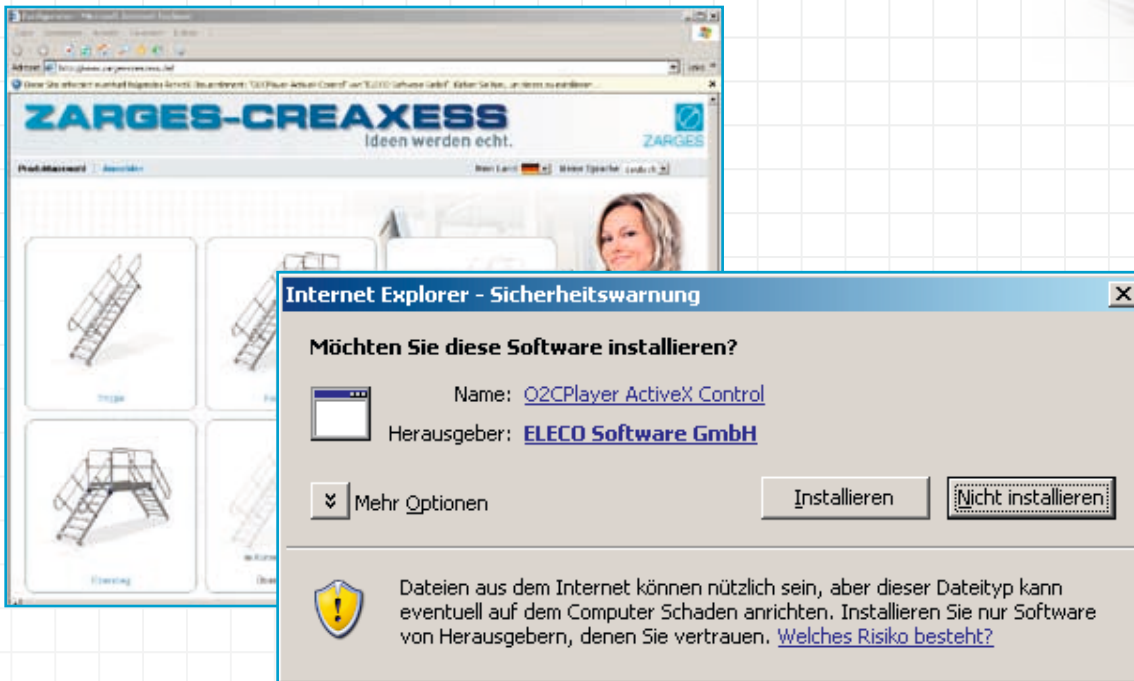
ZARGES-CREAXESS
Ideen werden echt.
ZARGES

Internet Explorer - Sicherheitswarnung

Möchten Sie diese Software installieren?

Name: O2CPlayer ActiveX Control

Herausgeber: ELECO Software GmbH

Mehr Optionen

Installieren

Nicht installieren

Dateien aus dem Internet können nützlich sein, aber dieser Dateityp kann eventuell auf dem Computer Schaden anrichten. Installieren Sie nur Software von Herausgebern, denen Sie vertrauen. Welches Risiko besteht?